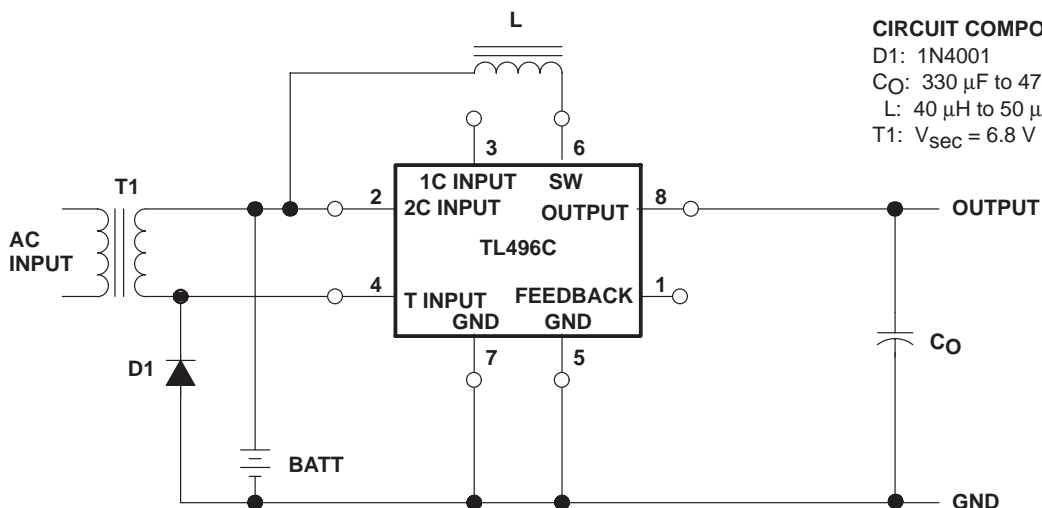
L

CIRCUIT COMPO
D1: 1N4001
$C_O$: 330 μF to 47
L: 40 μH to 50 μ
T1: $V_{sec}$ = 6.8 V

3
6
1C INPUT
SW
T1
2
2C INPUT
OUTPUT
8
OUTPUT
AC
INPUT
TL496C
4
T INPUT
FEEDBACK
1
GND
GND
7
5
$C_O$
D1
BATT
GND